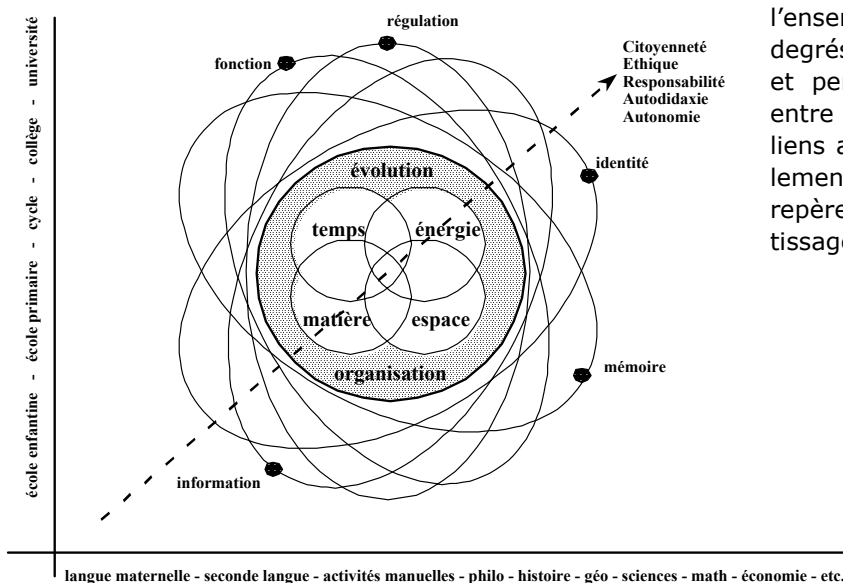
école enfantine - école primaire - cycle - collège - université

régulation

fonction

Citoyenneté
Ethique
Responsabilité
Autodidaxie
Autonomie

identité

évolution

temps

énergie

matière

espace

organisation

mémoire

information

l'enser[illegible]
degrés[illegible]
et per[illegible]
entre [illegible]
liens a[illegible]
lemen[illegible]
repère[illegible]
tissage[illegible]

langue maternelle - seconde langue - activités manuelles - philo - histoire - géo - sciences - math - économie - etc.